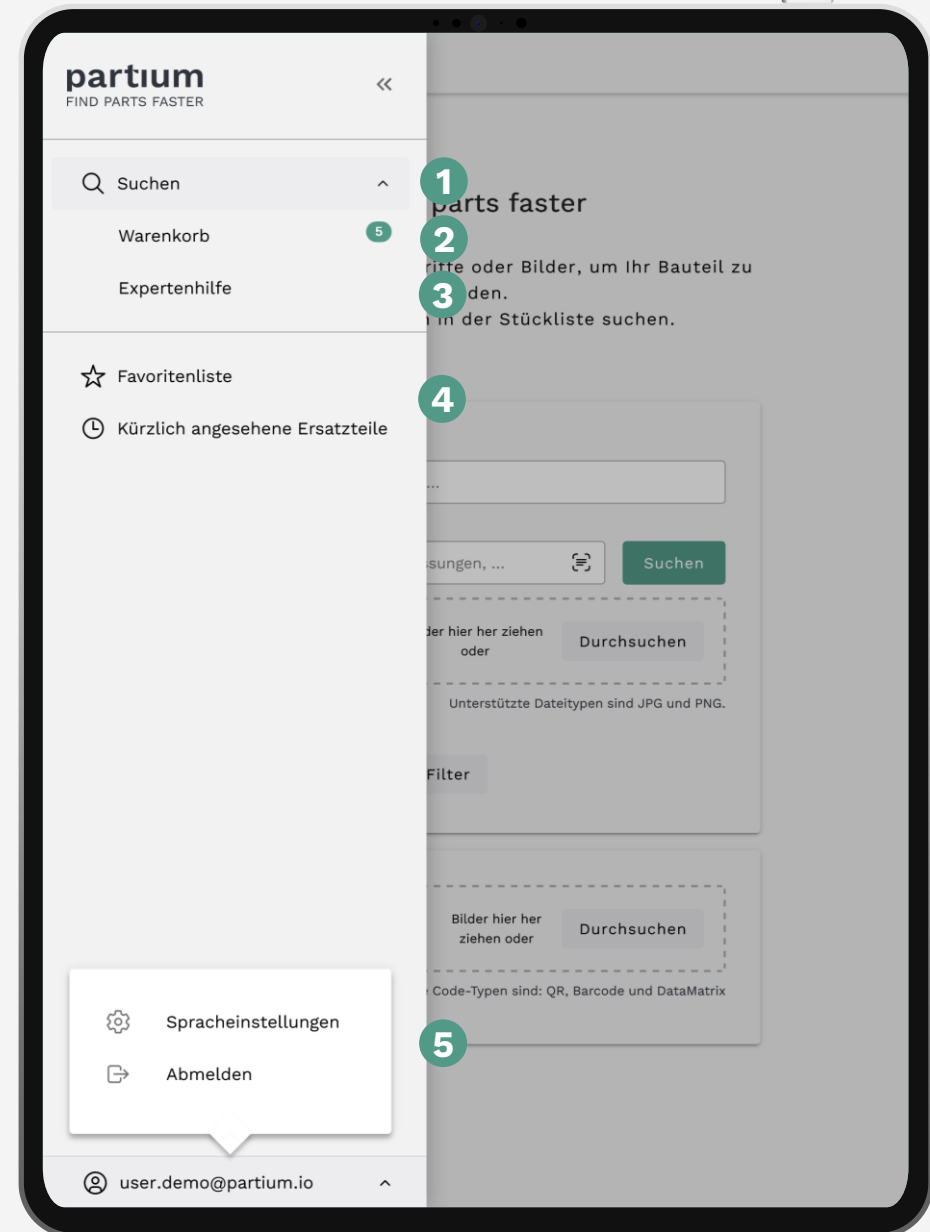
partium
FIND PARTS FASTER

Suchen

Warenkorb 5

Expertenhilfe

Favoritenliste

Kürzlich angesehene Ersatzteile

Spracheinstellungen

Abmelden

user.demo@partium.io

1

parts faster

2

riffe oder Bilder, um Ihr Bauteil zu

3

den.

n in der Stückliste suchen.

4

...

ssungen, ...

Suchen

der hier her ziehen oder

Durchsuchen

Unterstützte Dateitypen sind JPG und PNG.

Filter

Bilder hier her ziehen oder

Durchsuchen

e Code-Typen sind: QR, Barcode und DataMatrix

5